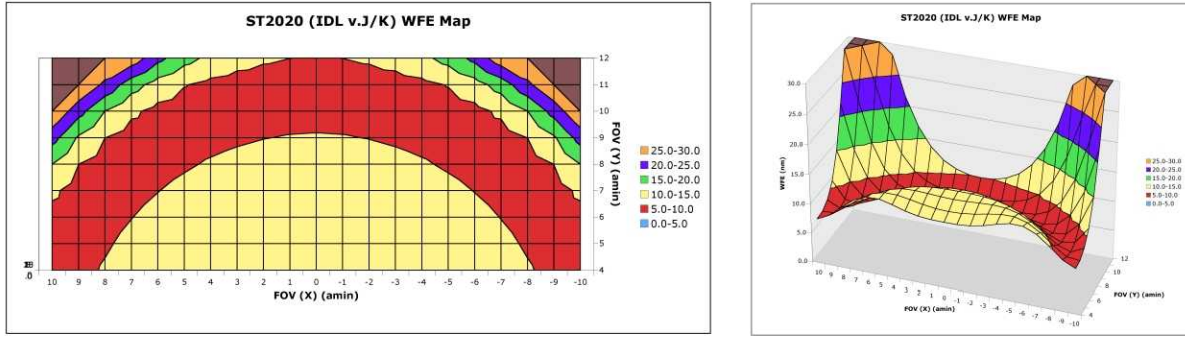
ST2020 (IDL v.J/K) WFE Map

12
11
10
9
8
7
6
5
4

FOV (Y) (amin)

10 9 8 7 6 5 4 3 2 1 0 -1 -2 -3 -4 -5 -6 -7 -8 -9 -10

FOV (X) (amin)

25.0-30.0
20.0-25.0
15.0-20.0
10.0-15.0
5.0-10.0
0.0-5.0

ST2020 (IDL v.J/K) WFE Map

30.0
25.0
20.0
15.0
10.0
5.0
0.0

WFE (nm)

10 9 8 7 6 5 4 3 2 1 0 -1 -2 -3 -4 -5 -6 -7 -8 -9 -10

FOV (X) (amin)

12
10
8
6
4

FOV (Y) (amin)

25.0-30.0
20.0-25.0
15.0-20.0
10.0-15.0
5.0-10.0
0.0-5.0